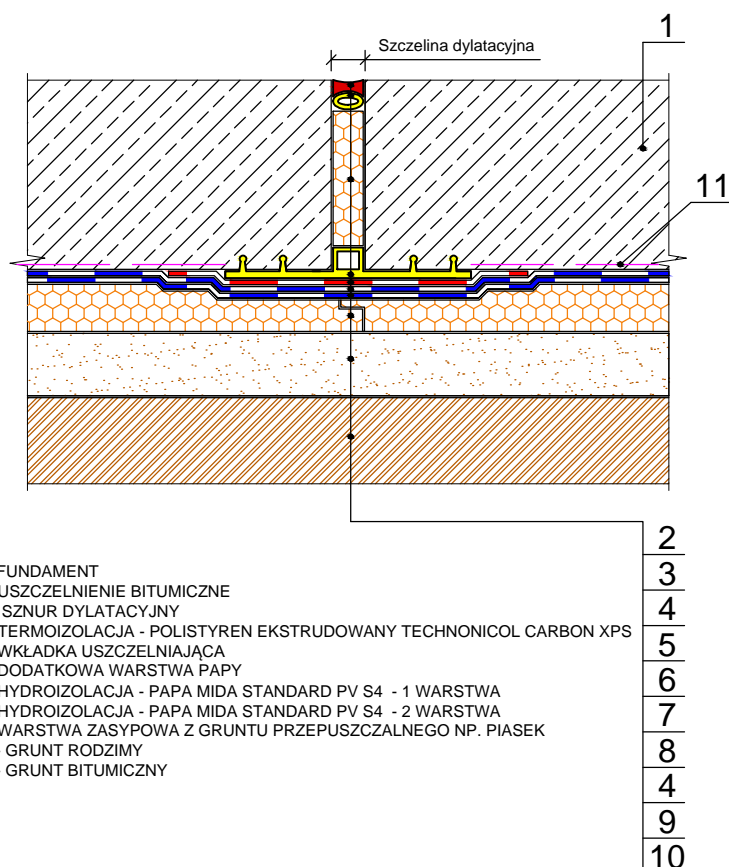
Szczelina dylatacyjna

1

11

2
3
4
5
6
7
8
4
9
10

FUNDAMENT
USZCZELNIENIE BITUMICZNE
SZNUR DYLATACYJNY
TERMOIZOLACJA - POLISTYREN EKSTRUDOWANY TECHNONICOL CARBON XPS
WKŁADKA USZCZELNIAJĄCA
DODATKOWA WARSTWA PAPY
HYDROIZOLACJA - PAPA MIDA STANDARD PV S4 - 1 WARSTWA
HYDROIZOLACJA - PAPA MIDA STANDARD PV S4 - 2 WARSTWA
WARSTWA ZASYPOWA Z GRUNTU PRZEPUSZCZALNEGO NP. PIASEK
GRUNT RODZIMY
GRUNT BITUMICZNY